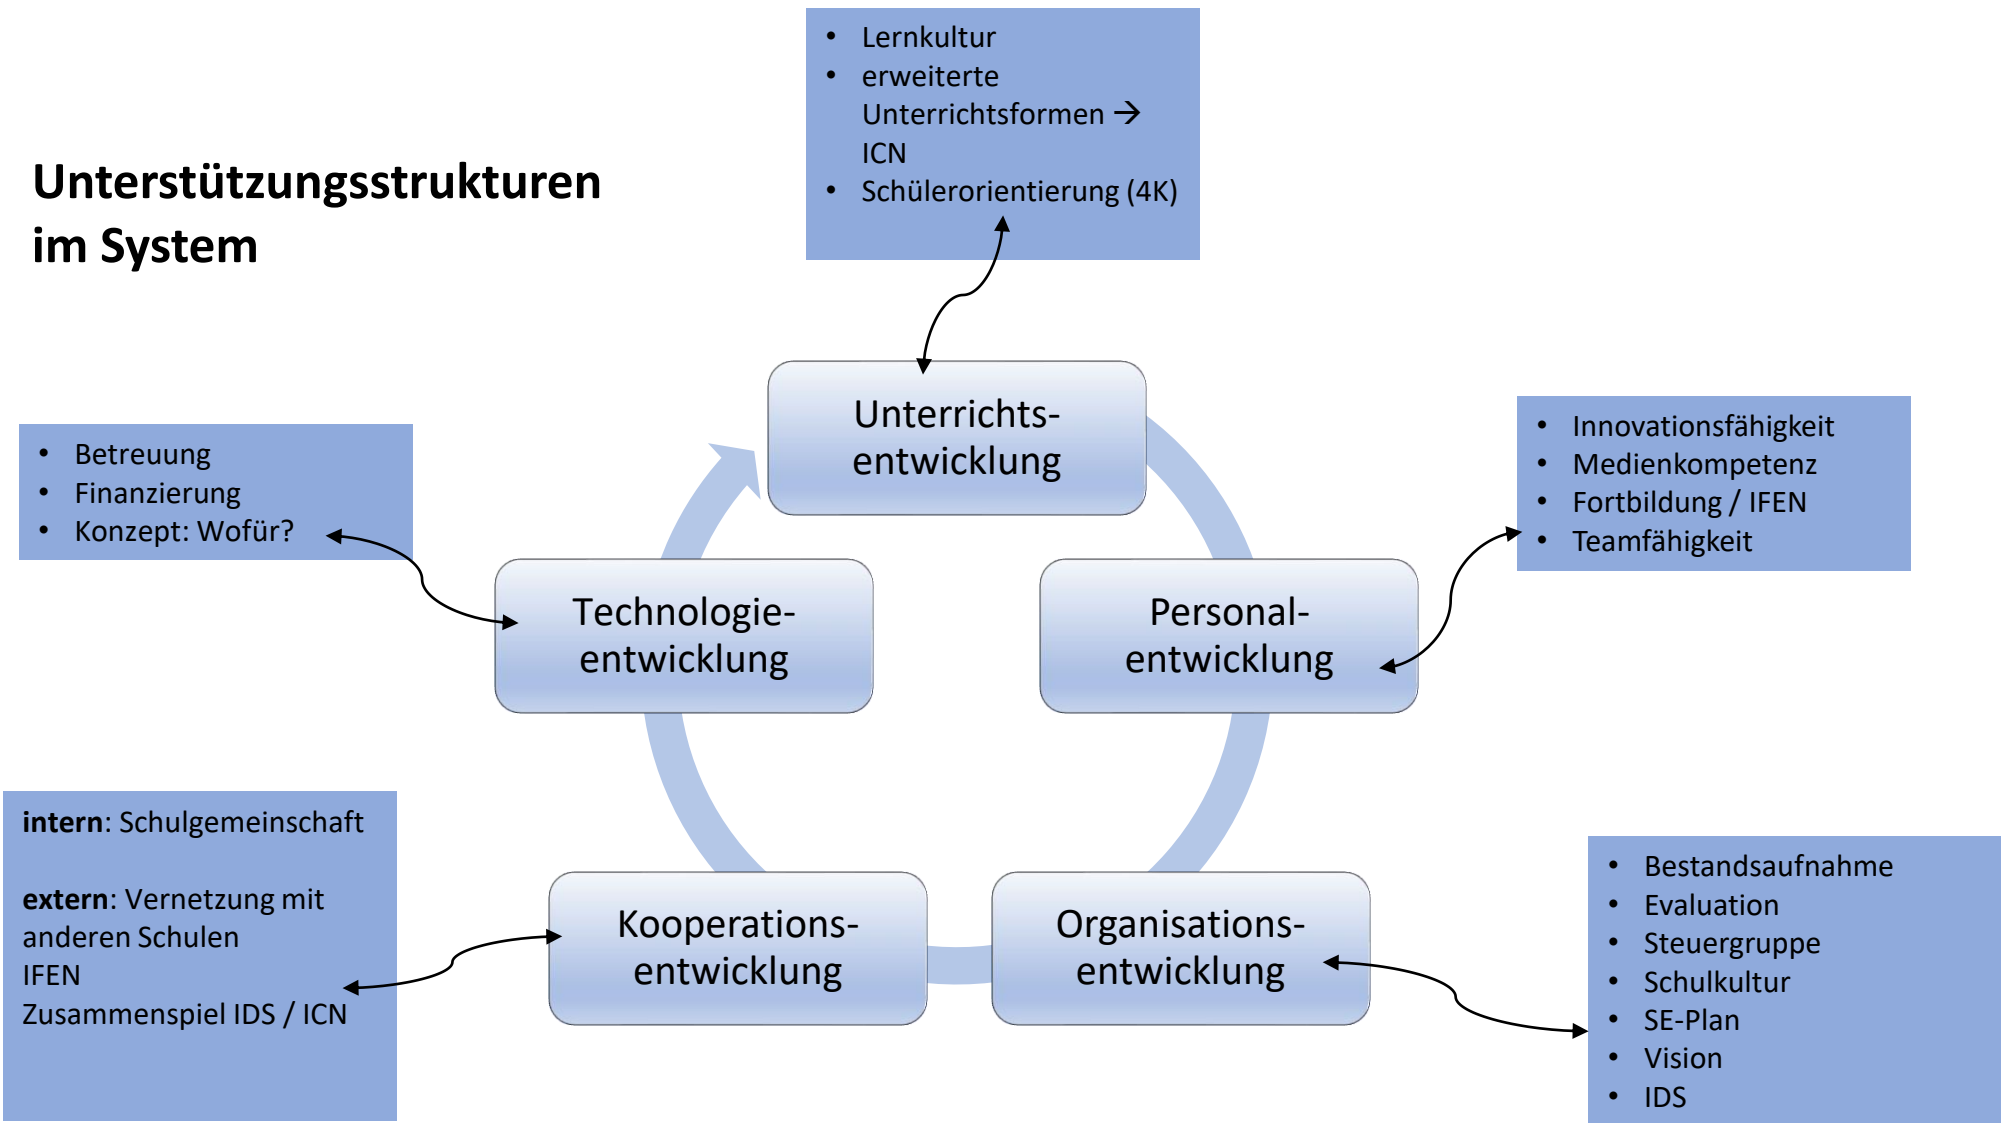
Unterstützungsstrukturen im System

- Lernkultur
- erweiterte Unterrichtsformen → ICN
- Schülerorientierung (4K)

Unterrichts-entwicklung

- Betreuung
- Finanzierung
- Konzept: Wofür?

- Innovationsfähigkeit
- Medienkompetenz
- Fortbildung / IFEN
- Teamfähigkeit

Technologie-entwicklung

Personal-entwicklung

**intern**: Schulgemeinschaft

**extern**: Vernetzung mit anderen Schulen
IFEN
Zusammenspiel IDS / ICN

Kooperations-entwicklung

Organisations-entwicklung

- Bestandsaufnahme
- Evaluation
- Steuergruppe
- Schulkultur
- SE-Plan
- Vision
- IDS